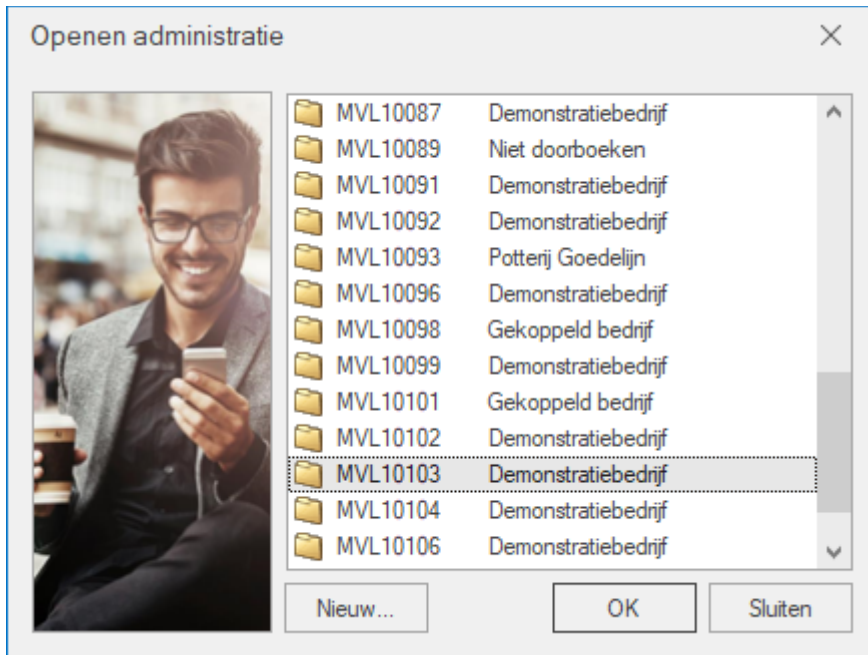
Openen administratie

| | |
|---|---|
| MVL10087 | Demonstratiebedrijf |
| MVL10089 | Niet doorboeken |
| MVL10091 | Demonstratiebedrijf |
| MVL10092 | Demonstratiebedrijf |
| MVL10093 | Potterij Goedelijn |
| MVL10096 | Demonstratiebedrijf |
| MVL10098 | Gekoppeld bedrijf |
| MVL10099 | Demonstratiebedrijf |
| MVL10101 | Gekoppeld bedrijf |
| MVL10102 | Demonstratiebedrijf |
| MVL10103 | Demonstratiebedrijf |
| MVL10104 | Demonstratiebedrijf |
| MVL10106 | Demonstratiebedrijf |

Nieuw...

OK

Sluiten